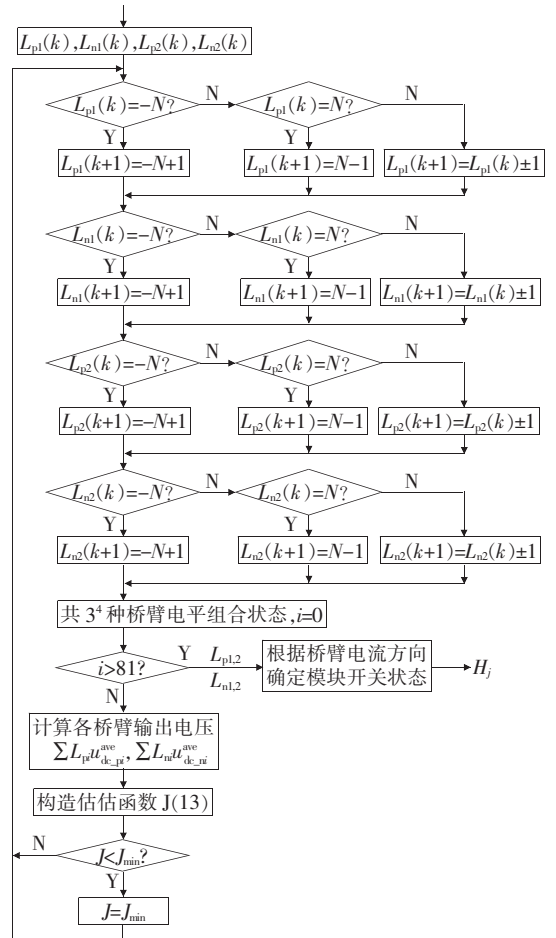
$L_{p1}(k), L_{n1}(k), L_{p2}(k), L_{n2}(k)$

$L_{p1}(k)=-N?$ N $L_{p1}(k)=N?$ N

Y Y

$L_{p1}(k+1)=-N+1$ $L_{p1}(k+1)=N-1$ $L_{p1}(k+1)=L_{p1}(k)\pm1$

$L_{n1}(k)=-N?$ N $L_{n1}(k)=N?$ N

Y Y

$L_{n1}(k+1)=-N+1$ $L_{n1}(k+1)=N-1$ $L_{n1}(k+1)=L_{n1}(k)\pm1$

$L_{p2}(k)=-N?$ N $L_{p2}(k)=N?$ N

Y Y

$L_{p2}(k+1)=-N+1$ $L_{p2}(k+1)=N-1$ $L_{p2}(k+1)=L_{p2}(k)\pm1$

$L_{n2}(k)=-N?$ N $L_{n2}(k)=N?$ N

Y Y

$L_{n2}(k+1)=-N+1$ $L_{n2}(k+1)=N-1$ $L_{n2}(k+1)=L_{n2}(k)\pm1$

共 $3^4$ 种桥臂电平组合状态, $i=0$

$i>81?$ Y $L_{p1,2}$ $L_{n1,2}$ 根据桥臂电流方向确定模块开关状态 $H_j$

N

计算各桥臂输出电压 $\sum L_{pi}u_{dc\_pi}^{ave}, \sum L_{ni}u_{dc\_ni}^{ave}$

构造估估函数 J(13)

N $J<J_{min}?$

Y

$J=J_{min}$